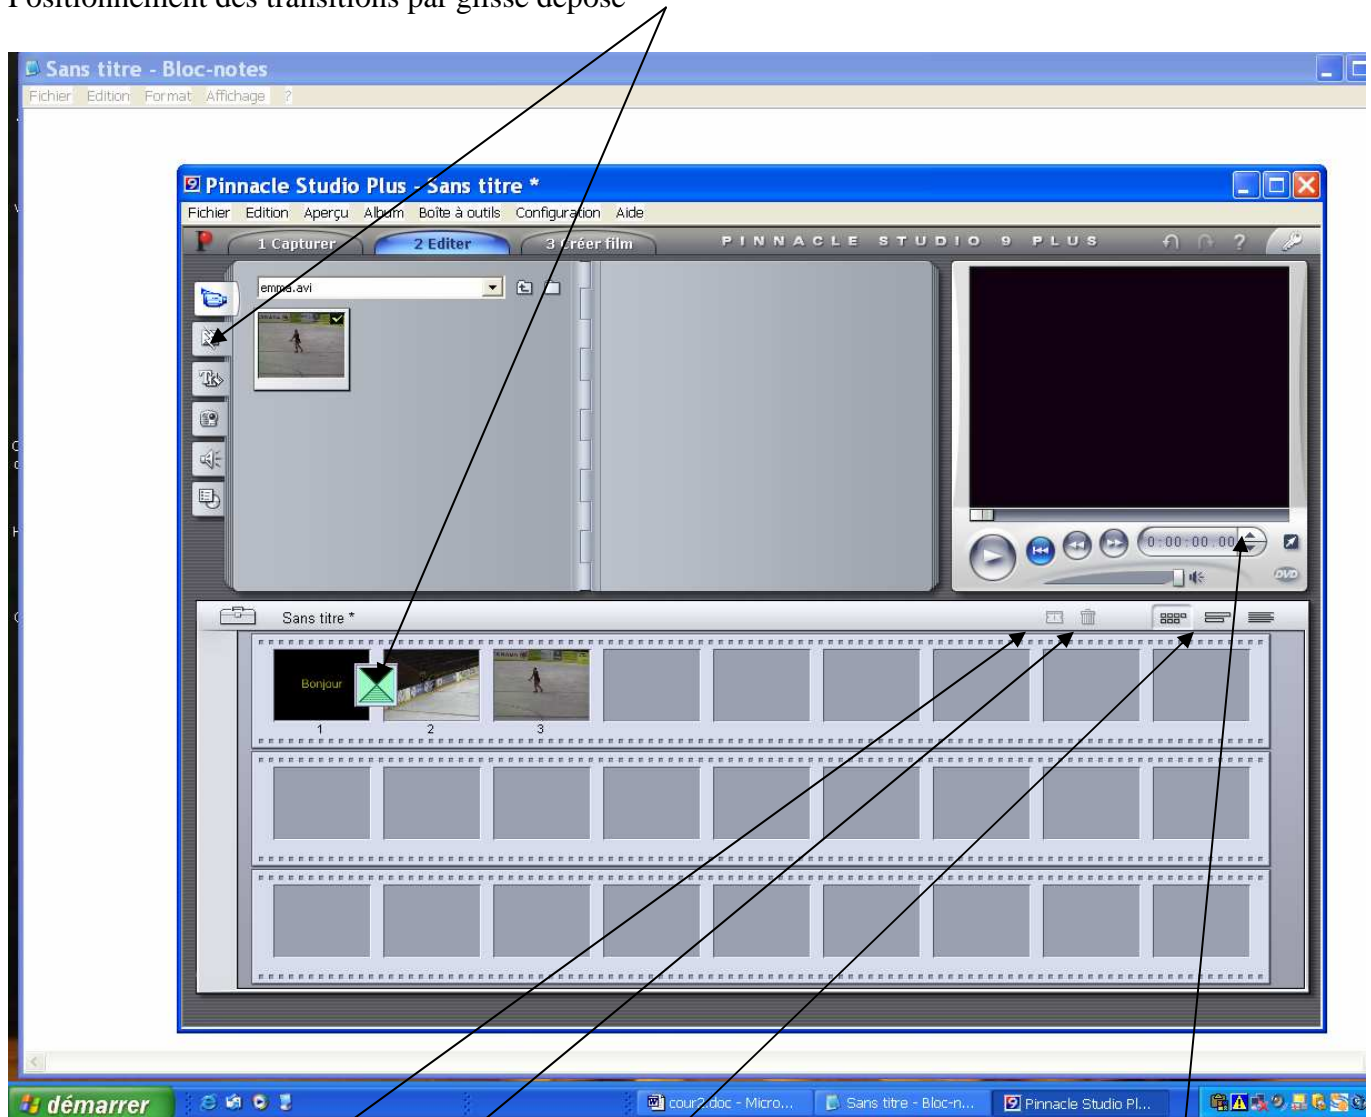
Positionnement des transitions par glissé déposé

Sans titre - Bloc-notes
Fichier Edition Format Affichage ?

Pinnacle Studio Plus - Sans titre *
Fichier Edition Aperçu Album Boîte à outils Configuration Aide
1 Capturer 2 Editer 3 Créer film
PINNACLE STUDIO 9 PLUS
emma.avi
0:00:00.00
DVD
Sans titre *
Bonjour
1 2 3

démarrer
cour2.doc - Micro... Sans titre - Bloc-n... Pinnacle Studio Pl...